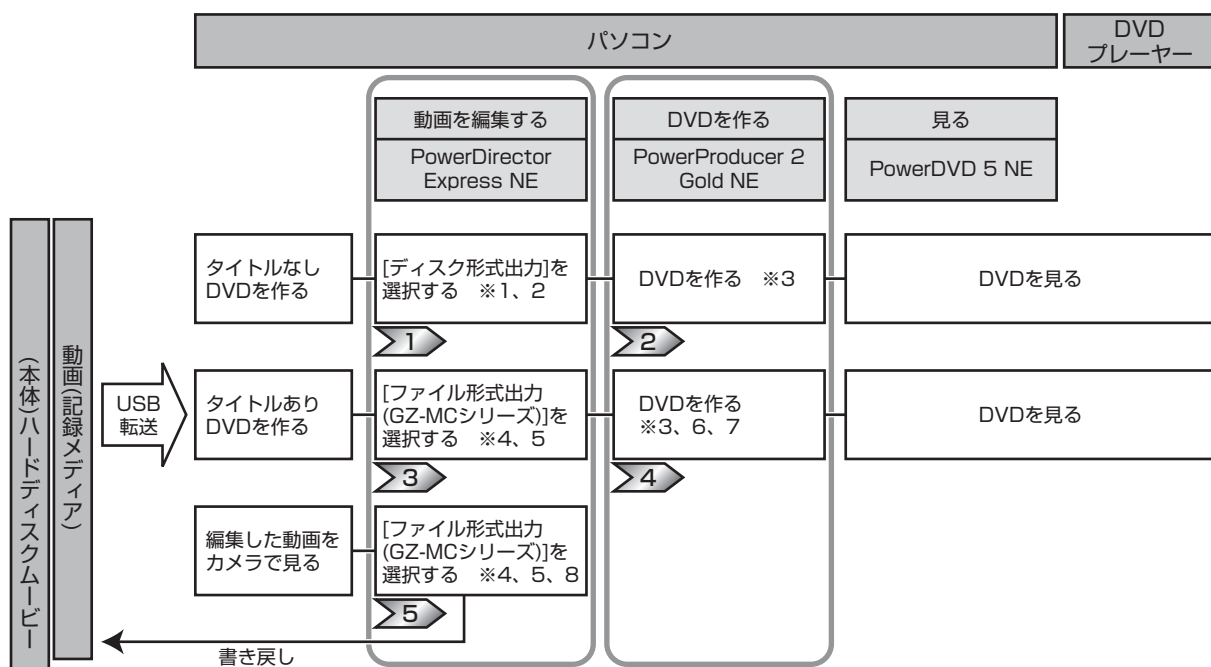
パソコン

DVD
プレーヤー

動画を編集する

PowerDirector Express NE

DVDを作る

PowerProducer 2 Gold NE

見る

PowerDVD 5 NE

(本体)ハードディスクムービー

動画(記録メディア)

USB
転送

タイトルなし
DVDを作る

[ディスク形式出力]を選択する ※1、2

1

DVDを作る ※3

2

DVDを見る

タイトルあり
DVDを作る

[ファイル形式出力(GZ-MCシリーズ)]を選択する ※4、5

3

DVDを作る
※3、6、7

4

DVDを見る

編集した動画を
カメラで見る

[ファイル形式出力(GZ-MCシリーズ)]を選択する ※4、5、8

5

書き戻し